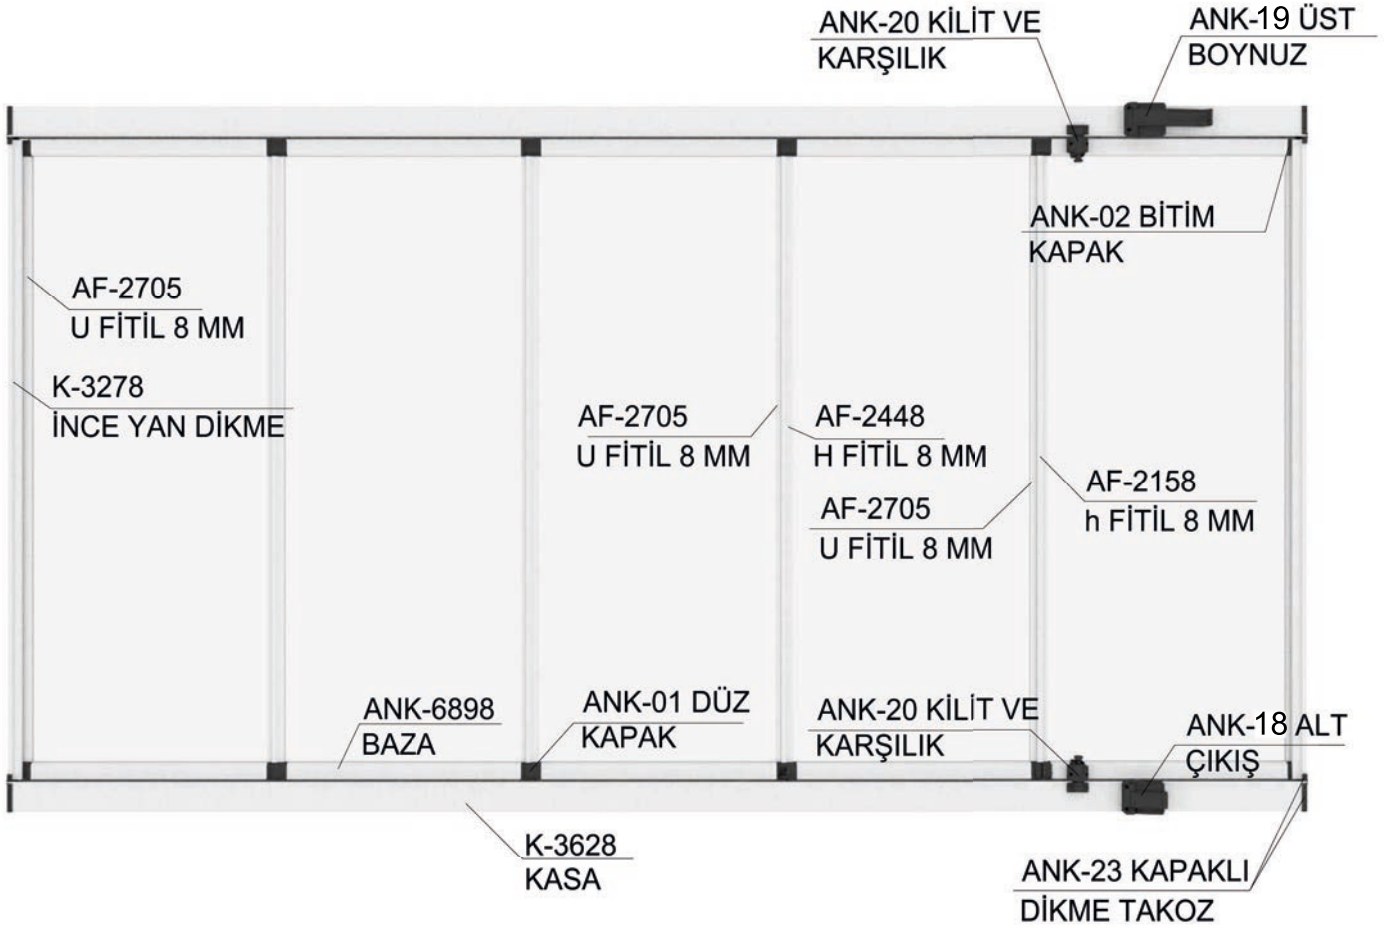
ANK-20 KİLİT VE KARŞILIK

ANK-19 ÜST BOYNUZ

ANK-02 BİTİM KAPAK

AF-2705 U FİTİL 8 MM

K-3278 İNCE YAN DİKME

AF-2705 U FİTİL 8 MM

AF-2448 H FİTİL 8 MM

AF-2158 h FİTİL 8 MM

AF-2705 U FİTİL 8 MM

ANK-6898 BAZA

ANK-01 DÜZ KAPAK

ANK-20 KİLİT VE KARŞILIK

ANK-18 ALT ÇIKIŞ

K-3628 KASA

ANK-23 KAPAKLI DİKME TAKOZ